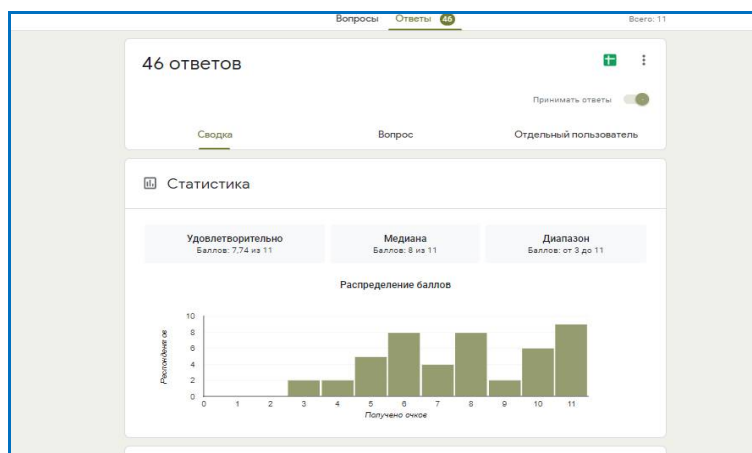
Вопросы Ответы 46 Всего: 11

46 ответов

Принимать ответы

Сводка Вопрос Отдельный пользователь

Статистика

Удовлетворительно
Баллов: 7,74 из 11

Медиана
Баллов: 8 из 11

Диапазон
Баллов: от 3 до 11

Распределение баллов

10
8
6
4
2
0

Респонденты

0 1 2 3 4 5 6 7 8 9 10 11

Получено очков